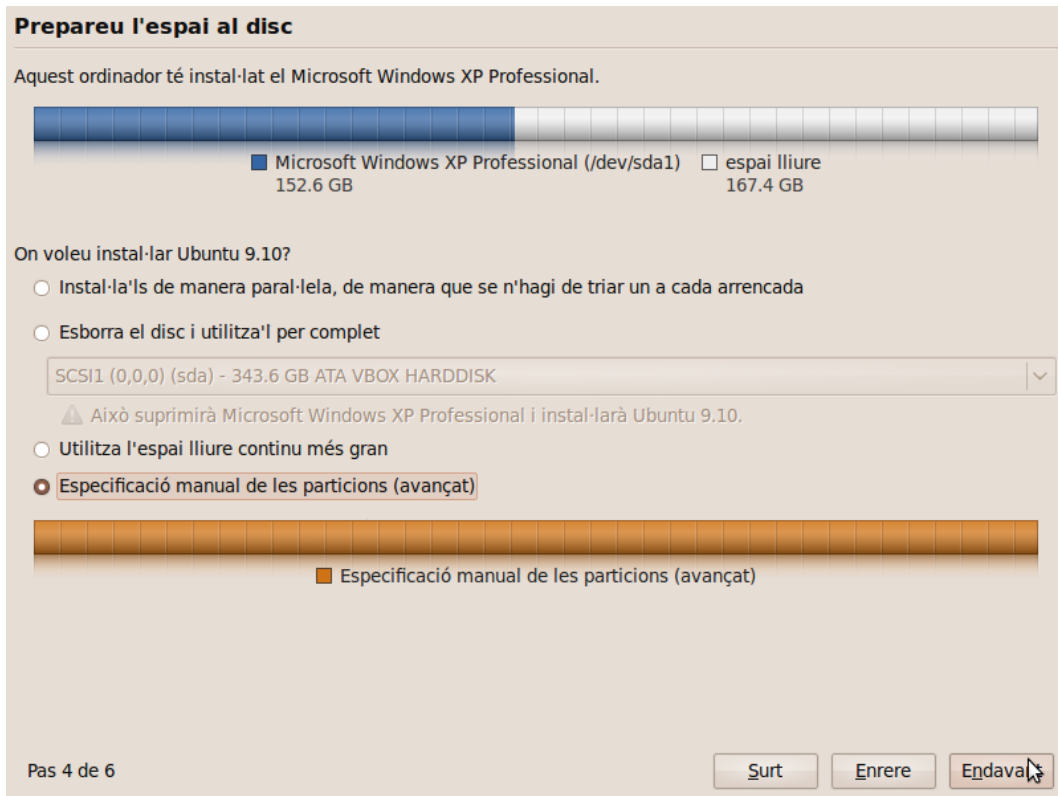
Prepareu l'espai al disc

Aquest ordinador té instal·lat el Microsoft Windows XP Professional.

Microsoft Windows XP Professional (/dev/sda1) 152.6 GB
espai lliure 167.4 GB

On voleu instal·lar Ubuntu 9.10?

Instal·la'ls de manera paral·lela, de manera que se n'hagi de triar un a cada arrencada

Esborra el disc i utilitza'l per complet

SCSI1 (0,0,0) (sda) - 343.6 GB ATA VBOX HARDDISK

Això suprimirà Microsoft Windows XP Professional i instal·larà Ubuntu 9.10.

Utilitza l'espai lliure continu més gran

Especificació manual de les particions (avançat)

Especificació manual de les particions (avançat)

Pas 4 de 6

Surt

Enrere

Endavant